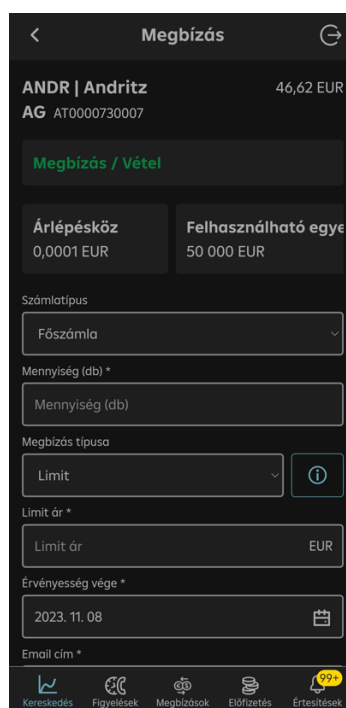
Megbízás

ANDR | Andritz AG AT0000730007

46,62 EUR

Megbízás / Vétel

Árlépésköz
0,0001 EUR

Felhasználható egye
50 000 EUR

Számlatípus

Főszámla

Mennyiség (db) *

Mennyiség (db)

Megbízás típusa

Limit

Limit ár *

Limit ár

EUR

Érvényesség vége *

2023. 11. 08

Email cím *

Kereskedés

Figyelések

Megbízások

Előfizetés

99+

Értesítések